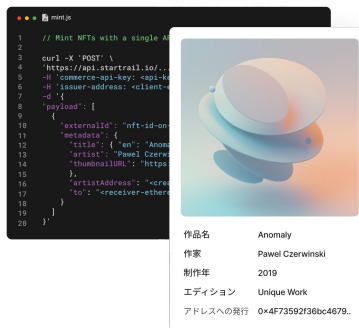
mint.js

1 // Mint NFTs with a single AP
2
3 curl -X 'POST' \
4 'https://api.startrail.io/...
5 -H 'commerce-api-key: <api-ke
6 -H 'issuer-address: <client-e
7 -d '{
8 "payload": [
9 {
10 "externalId": "nft-id-on-
11 "metadata": {
12 "title": { "en": "Anoma
13 "artist": "Pawel Czerwi
14 "thumbnailURL": "https:
15 },
16 "artistAddress": "<crea
17 "to": "<receiver-ethere
18 }
19 ]
20 }'

| 作品名 | Anomaly |
|---|---|
| 作家 | Pawel Czerwinski |
| 制作年 | 2019 |
| エディション | Unique Work |
| アドレスへの発行 | 0×4F73592f36bc4679... |